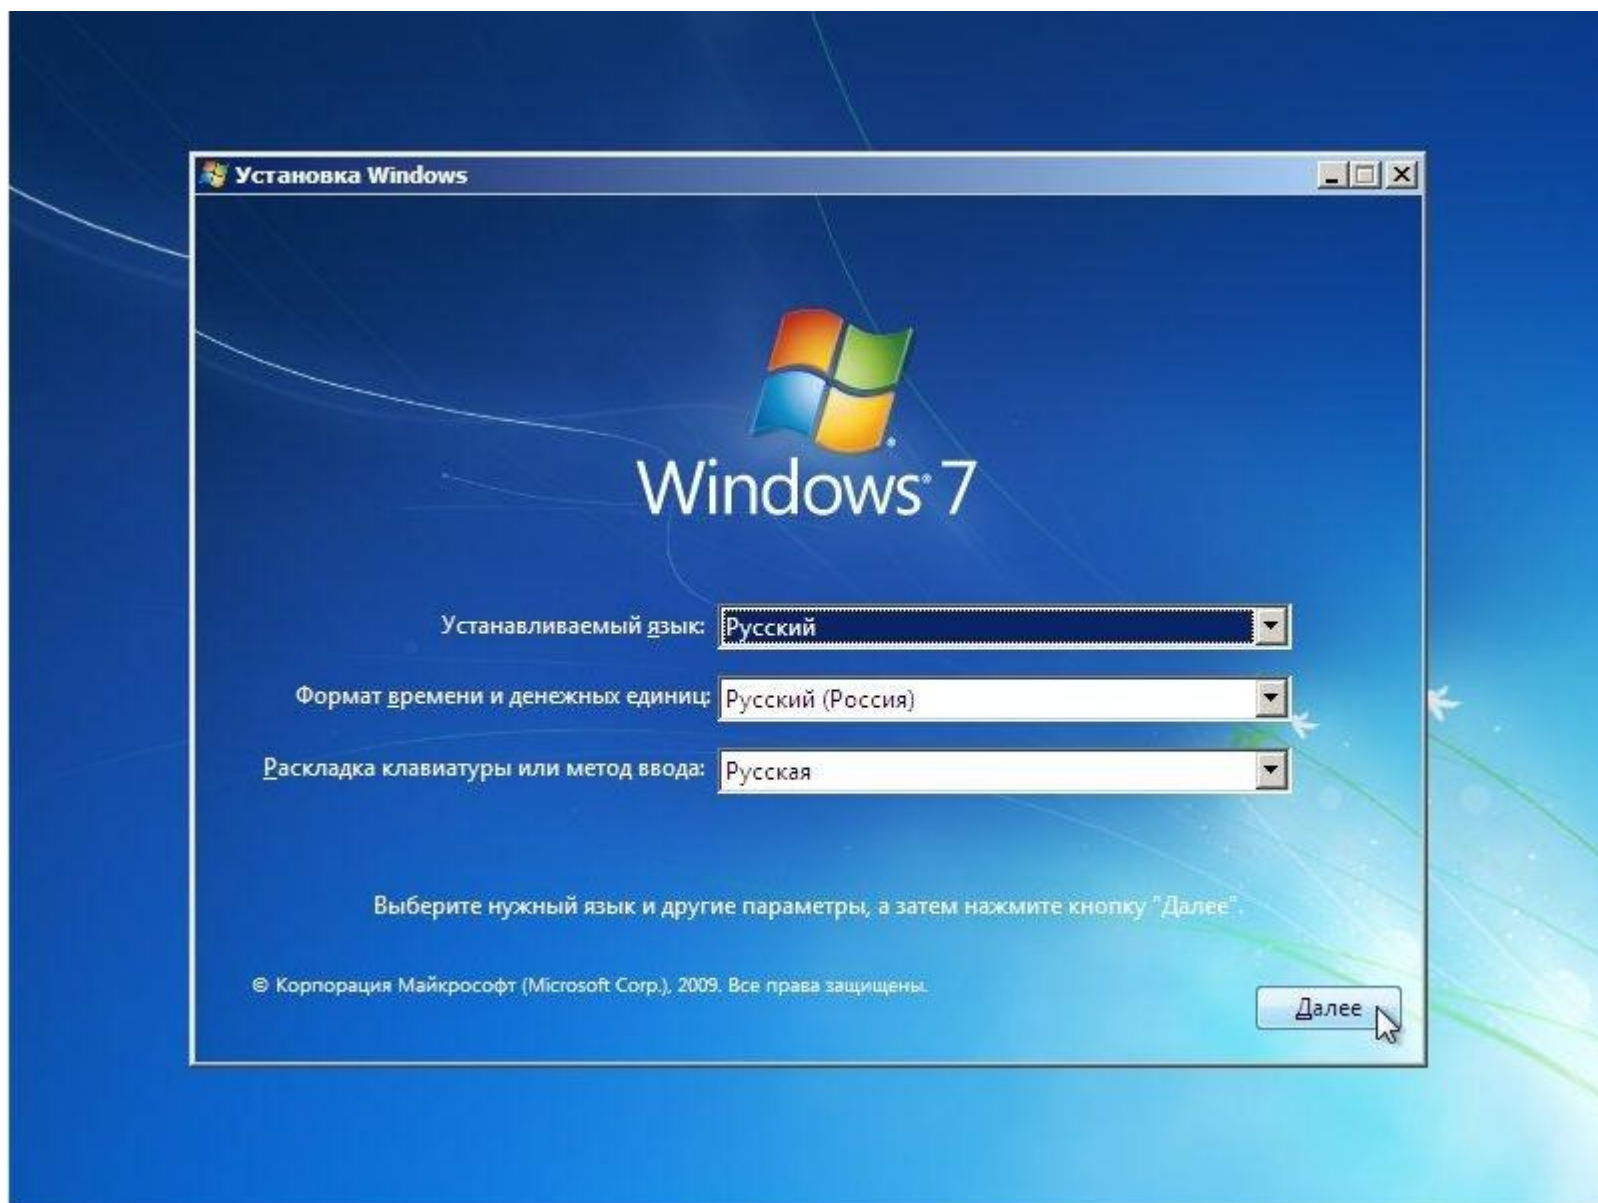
Установка Windows

Windows 7

Устанавливаемый язык: Русский

Формат времени и денежных единиц: Русский (Россия)

Раскладка клавиатуры или метод ввода: Русская

Выберите нужный язык и другие параметры, а затем нажмите кнопку "Далее".

© Корпорация Майкрософт (Microsoft Corp.), 2009. Все права защищены.

Далее